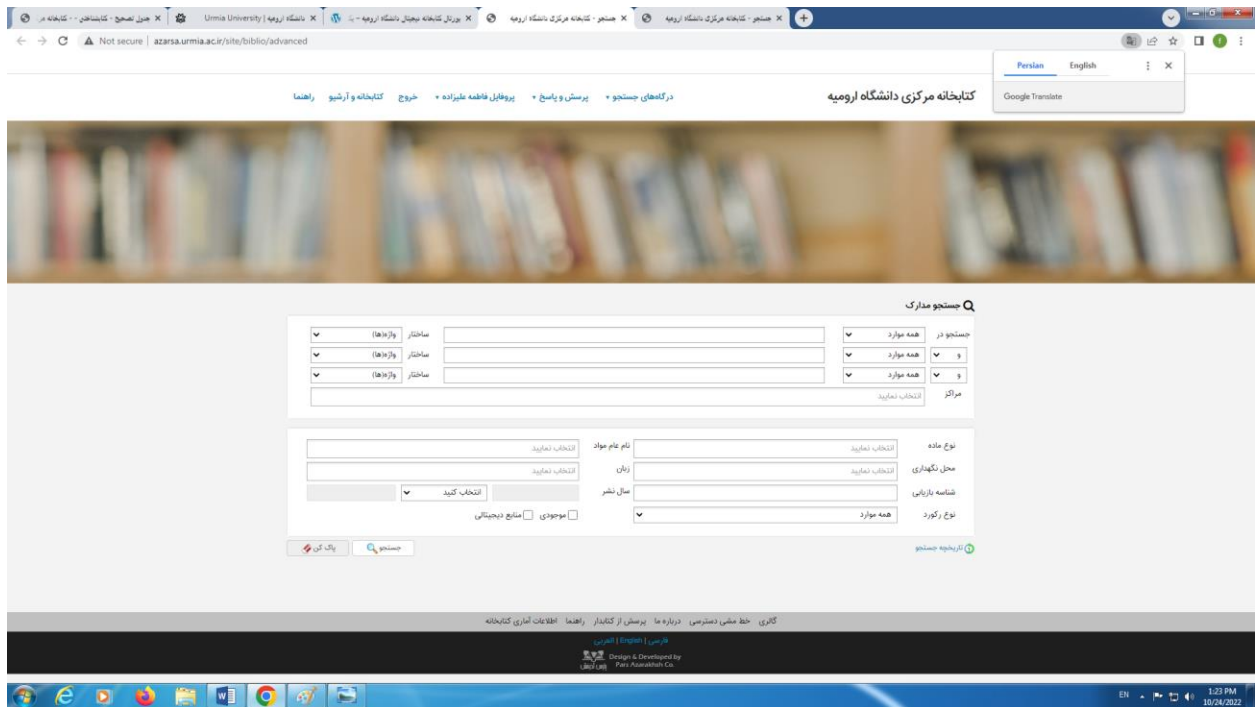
جستجو - کتابخانه مرکزی دانشگاه ارومیه ×
جستجو - کتابخانه مرکزی دانشگاه ارومیه ×
پورتال کتابخانه دیجیتال دانشگاه ارومیه - با ×
Urmia University | دانشگاه ارومیه ×
جدول تصحیح - کتابشناسی - کتابخانه م ×

Not secure | azarsa.urmia.ac.ir/site/biblio/advanced

Persian English
Google Translate

کتابخانه مرکزی دانشگاه ارومیه
درگاه‌های جستجو • پرسش و پاسخ • پروفایل فاطمه علیزاده • خروج کتابخانه و آرشیو راهنما

جستجو مدارک

جستجو در همه موارد ساختار واژه(ها)
و همه موارد ساختار واژه(ها)
و همه موارد ساختار واژه(ها)
مراکز انتخاب نمایید

نوع ماده انتخاب نمایید نام عام مواد انتخاب نمایید
محل نگهداری انتخاب نمایید زبان انتخاب نمایید
شناسه بازیابی سال نشر انتخاب کنید
نوع رکورد همه موارد موجودی منابع دیجیتالی

تاریخچه جستجو
جستجو پاک کن

گالری خط مشی دسترسی درباره ما پرسش از کتابدار راهنما اطلاعات آماری کتابخانه
فارسی | English | العربی
Design & Developed by Pars Azarakhsh Co.

EN 1:23 PM 10/24/2022